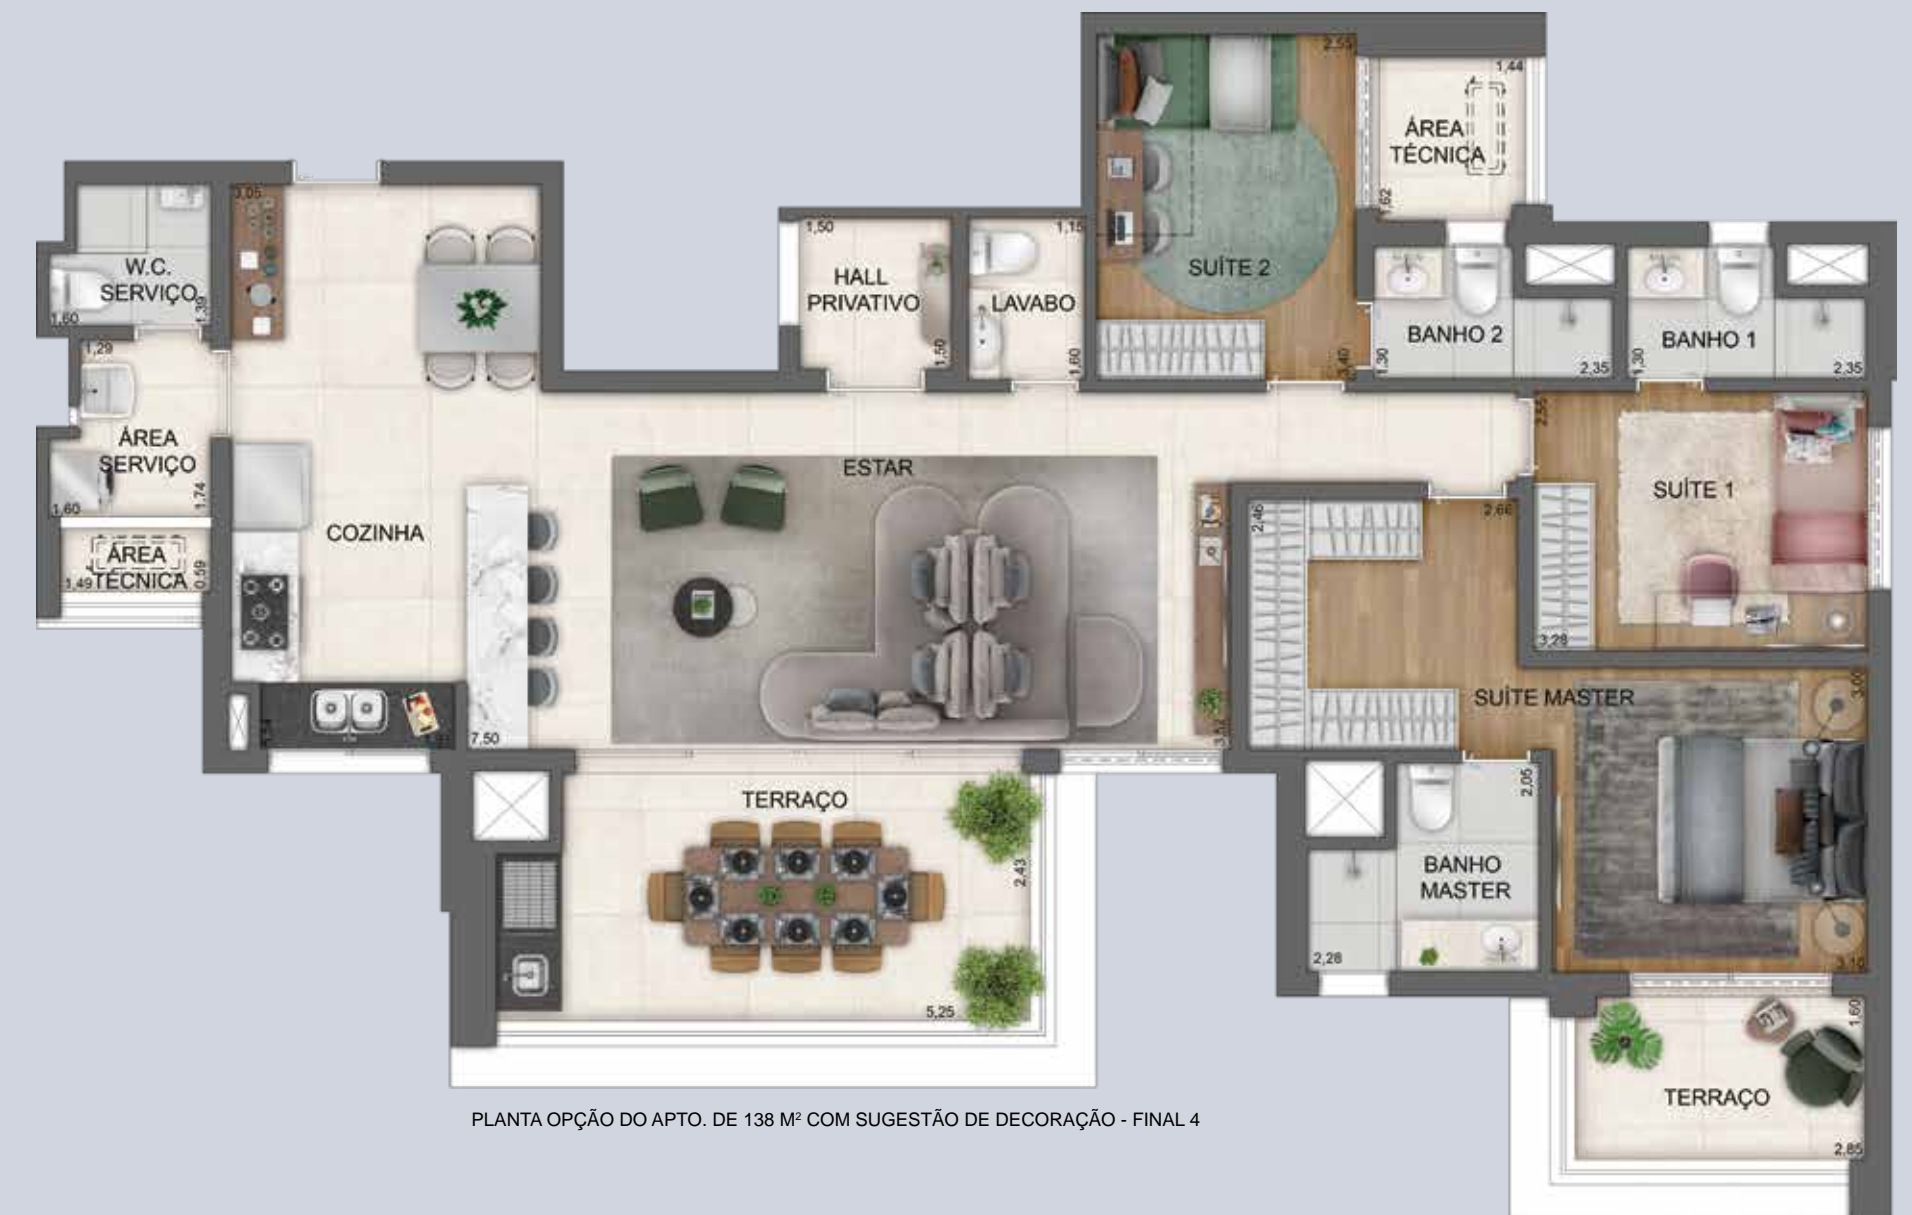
2,55
1,44
ÁREA TÉCNICA
1,62
SUÍTE 2
1,15
1,50
HALL PRIVATIVO
LAVABO
1,50
1,60
3,40
3,05
W.C. SERVIÇO
1,39
1,60
1,29
ÁREA SERVIÇO
1,74
1,60
ÁREA TÉCNICA
1,49
0,59
COZINHA
BANHO 2
1,30
2,35
BANHO 1
1,30
2,35
2,55
SUÍTE 1
ESTAR
2,46
2,66
3,28
SUÍTE MASTER
3,00
7,50
3,16
TERRAÇO
2,43
5,25
2,05
BANHO MASTER
2,28
3,10
1,60
TERRAÇO
2,85
PLANTA OPÇÃO DO APTO. DE 138 M² COM SUGESTÃO DE DECORAÇÃO - FINAL 4